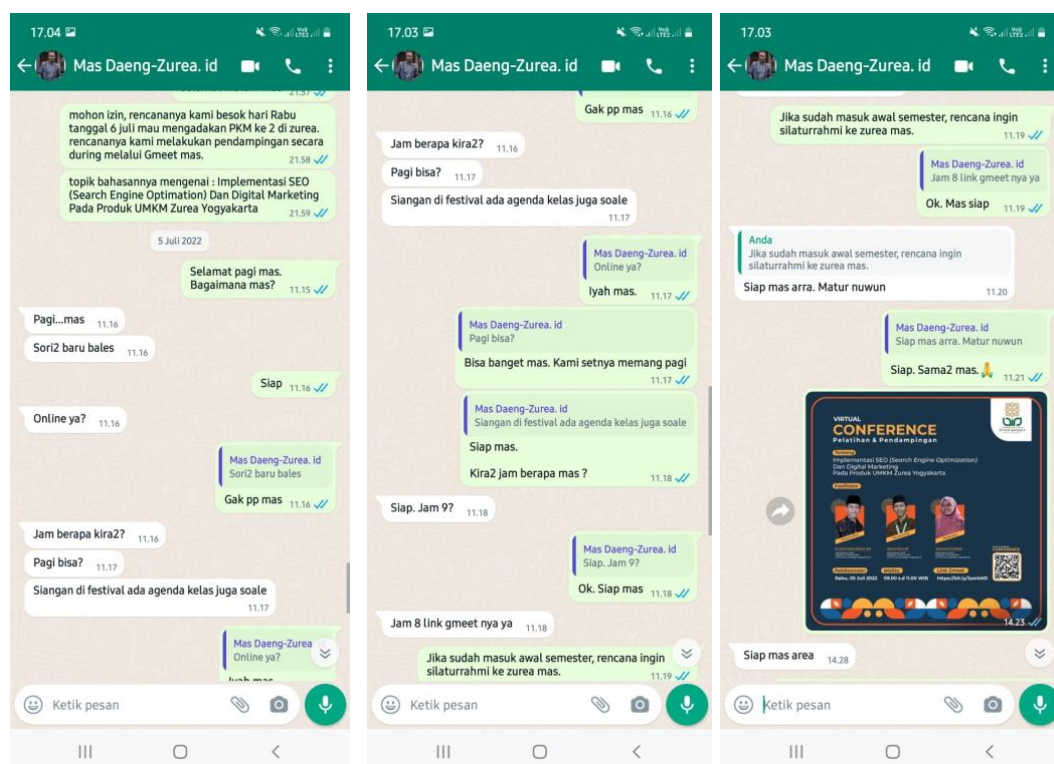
17.04

Mas Daeng-Zurea. id

mohon izin, rencananya kami besok hari Rabu tanggal 6 juli mau mengadakan PKM ke 2 di zurea. rencananya kami melakukan pendampingan secara during melalui Gmeet mas. 21.58

topik bahasannya mengenai : Implementasi SEO (Search Engine Optimation) Dan Digital Marketing Pada Produk UMKM Zurea Yogyakarta 21.59

5 Juli 2022

Selamat pagi mas. Bagaimana mas? 11.15

Pagi...mas 11.16

Sori2 baru bales 11.16

Siap 11.16

Online ya? 11.16

Mas Daeng-Zurea. id
Sori2 baru bales

Gak pp mas 11.16

Jam berapa kira2? 11.16

Pagi bisa? 11.17

Siangan di festival ada agenda kelas juga soale 11.17

Mas Daeng-Zurea
Online ya?

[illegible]

Ketik pesan

17.03

Mas Daeng-Zurea. id

Gak pp mas 11.16

Jam berapa kira2? 11.16

Pagi bisa? 11.17

Siangan di festival ada agenda kelas juga soale 11.17

Mas Daeng-Zurea. id
Online ya?

Iyah mas. 11.17

Mas Daeng-Zurea. id
Pagi bisa?

Bisa banget mas. Kami setnya memang pagi 11.17

Mas Daeng-Zurea. id
Siangan di festival ada agenda kelas juga soale

Siap mas.

Kira2 jam berapa mas ? 11.18

Siap. Jam 9? 11.18

Mas Daeng-Zurea. id
Siap. Jam 9?

Ok. Siap mas 11.18

Jam 8 link gmeet nya ya 11.18

Jika sudah masuk awal semester, rencana ingin silaturrahmi ke zurea mas. 11.19

Ketik pesan

17.03

Mas Daeng-Zurea. id

Jika sudah masuk awal semester, rencana ingin silaturrahmi ke zurea mas. 11.19

Mas Daeng-Zurea. id
Jam 8 link gmeet nya ya

Ok. Mas siap 11.19

Anda
Jika sudah masuk awal semester, rencana ingin silaturrahmi ke zurea mas.

Siap mas arra. Matur nuwun 11.20

Mas Daeng-Zurea. id
Siap mas arra. Matur nuwun

Siap. Sama2 mas. 11.21

VIRTUAL
CONFERENCE
Pelatihan & Pendampingan
Tentang
Implementasi SEO (Search Engine Optimization) Dan Digital Marketing Pada Produk UMKM Zurea Yogyakarta
Pelaksanaan Rabu, 06 Juli 2022
Waktu 09.00 s.d 11.00 WIB
14.23

Siap mas area 14.28

Ketik pesan